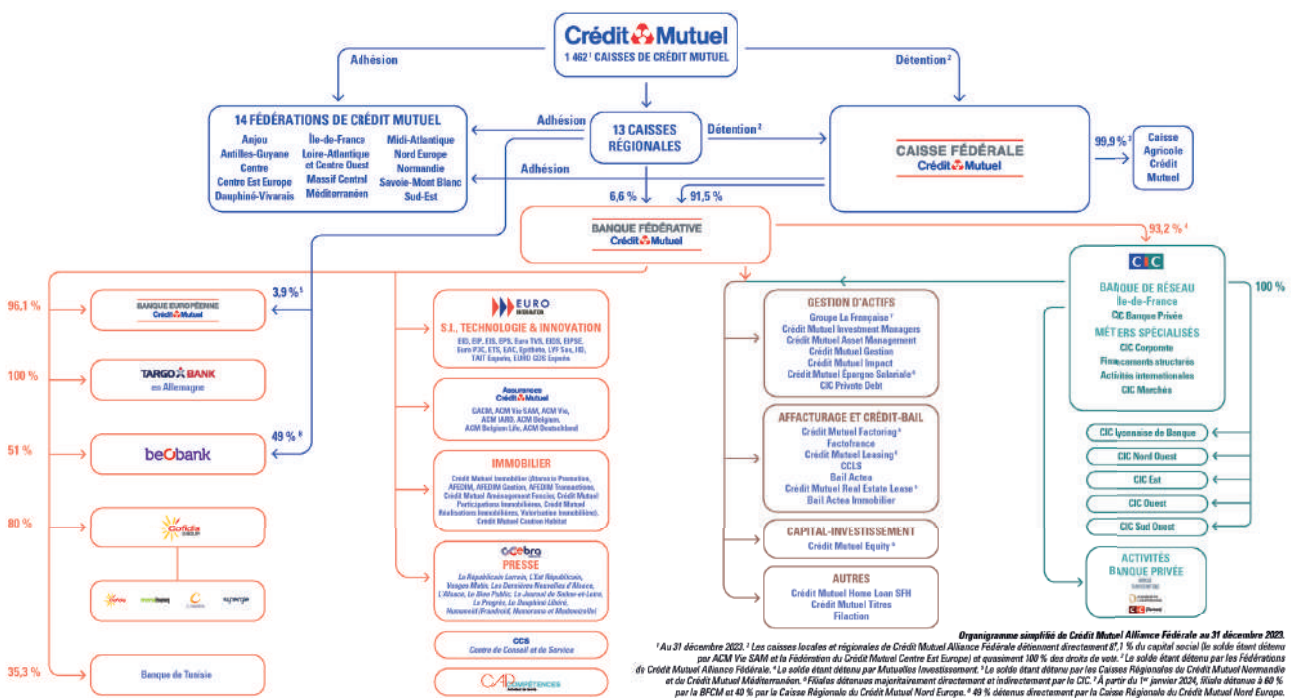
Crédit Mutuel
1 462¹ CAISSES DE CRÉDIT MUTUEL

Adhésion

Détention²

14 FÉDÉRATIONS DE CRÉDIT MUTUEL
Anjou
Antilles-Guyane
Centre
Centre Est Europe
Dauphiné-Vivarais
Île-de-France
Loire-Atlantique et Centre Ouest
Massif Central
Méditerranéen
Midi-Atlantique
Nord Europe
Normandie
Savoie-Mont Blanc
Sud-Est

Adhésion

13 CAISSES RÉGIONALES

Détention²

Adhésion

CAISSE FÉDÉRALE
Crédit Mutuel

99,9 %³

Caisse Agricole Crédit Mutuel

6,6 %

91,5 %

BANQUE FÉDÉRATIVE
Crédit Mutuel

93,2 %⁴

96,1 %
BANQUE EUROPÉENNE
Crédit Mutuel

3,9 %⁵

100 %
TARGO BANK
en Allemagne

51 %
beobank

49 %⁶

80 %
Cofidis GROUP

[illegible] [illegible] Creatis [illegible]

35,3 %
Banque de Tunisie

EURO INFORMATION
S.I., TECHNOLOGIE & INNOVATION
EID, EIP, EIS, EPS, Euro TVS, EIDS, EIPSE, Euro P3C, ETS, EAC, Epithète, LYF Sas, IID, TAIT Experts, EURO GDS Experts

Assurances Crédit Mutuel
GACM, ACM Vie SAM, ACM Vie, ACM IARD, ACM Belgium, ACM Belgium Life, ACM Deutschland

IMMOBILIER
Crédit Mutuel Immobilier (Ataraxia Promotion, AFEDIM, AFEDIM Gestion, AFEDIM Transactions, Crédit Mutuel Aménagement Foncier, Crédit Mutuel Participations Immobilières, Crédit Mutuel Réalisations Immobilières, Valorisation Immobilière), Crédit Mutuel Caution Habitat

Ebra
PRESSE
Le Républicain Lorrain, L'Est Républicain, Vosges Matin, Les Dernières Nouvelles d'Alsace, L'Alsace, Le Bien Public, Le Journal de Saône-et-Loire, Le Progrès, Le Dauphiné Libéré, Humanoid (Frandroid, Numerama et Madmoizelle)

CCS
Centre de Conseil et de Service

CAP COMPÉTENCES

GESTION D'ACTIFS
Groupe La Française⁷
Crédit Mutuel Investment Managers
Crédit Mutuel Asset Management
Crédit Mutuel Gestion
Crédit Mutuel Impact
Crédit Mutuel Épargne Salariale⁸
CIC Private Debt

AFFACTURAGE ET CRÉDIT-BAIL
Crédit Mutuel Factoring⁸
Factofrance
Crédit Mutuel Leasing⁸
CCLS
Bail Actea
Crédit Mutuel Real Estate Lease⁸
Bail Actea Immobilier

CAPITAL-INVESTISSEMENT
Crédit Mutuel Equity⁸

AUTRES
Crédit Mutuel Home Loan SFH
Crédit Mutuel Titres
Filaction

CIC
BANQUE DE RÉSEAU
Île-de-France
CIC Banque Privée
MÉTIERS SPÉCIALISÉS
CIC Corporate
Financements structurés
Activités internationales
CIC Marchés

100 %

CIC Lyonnaise de Banque
CIC Nord Ouest
CIC Est
CIC Ouest
CIC Sud Ouest

ACTIVITÉS BANQUE PRIVÉE
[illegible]
CIC (Suisse)

Organigramme simplifié de Crédit Mutuel Alliance Fédérale au 31 décembre 2023.
¹ Au 31 décembre 2023. ² Les caisses locales et régionales de Crédit Mutuel Alliance Fédérale détiennent directement 8⁷,1 % du capital social (le solde étant détenu par ACM Vie SAM et la Fédération du Crédit Mutuel Centre Est Europe) et quasiment 100 % des droits de vote. ³ Le solde étant détenu par les Fédérations du Crédit Mutuel Alliance Fédérale. ⁴ Le solde étant détenu par Mutuelles Investissement. ⁵ Le solde étant détenu par les Caisses Régionales du Crédit Mutuel Normandie et du Crédit Mutuel Méditerranéen. ⁶ Filiales détenues majoritairement directement et indirectement par le CIC. ⁷ À partir du 1er janvier 2024, filiale détenue à 60 % par la BFCM et 40 % par la Caisse Régionale du Crédit Mutuel Nord Europe. ⁸ 49 % détenus directement par la Caisse Régionale du Crédit Mutuel Nord Europe.